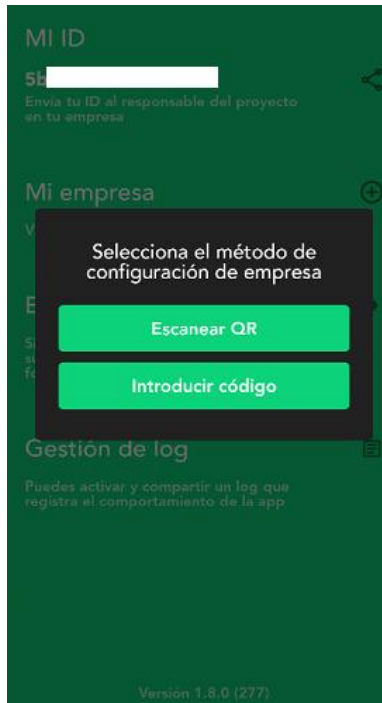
MI ID

5b

Envía tu ID al responsable del proyecto en tu empresa

Mi empresa

V

Selecciona el método de configuración de empresa

Escanear QR

Introducir código

E

S
su
fo

Gestión de log

Puedes activar y compartir un log que registra el comportamiento de la app

Versión 1.8.0 (277)